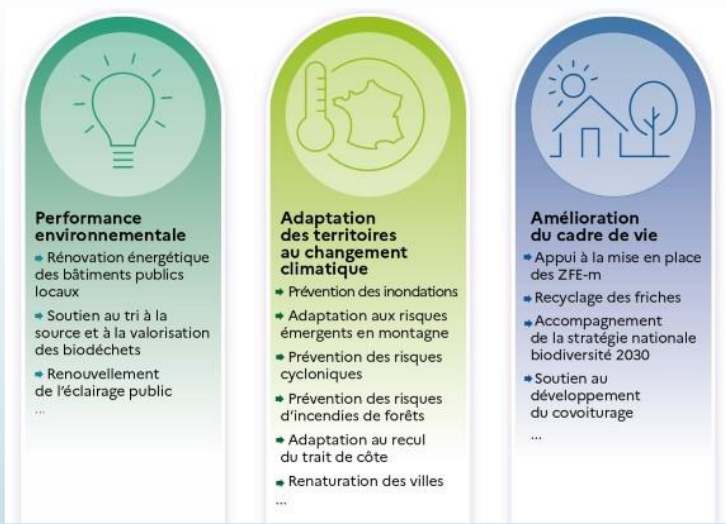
Performance environnementale

Rénovation énergétique des bâtiments publics locaux

Soutien au tri à la source et à la valorisation des biodéchets

Renouvellement de l'éclairage public

...

Adaptation des territoires au changement climatique

Prévention des inondations

Adaptation aux risques émergents en montagne

Prévention des risques cycloniques

Prévention des risques d'incendies de forêts

Adaptation au recul du trait de côte

Renaturation des villes

...

Amélioration du cadre de vie

Appui à la mise en place des ZFE-m

Recyclage des friches

Accompagnement de la stratégie nationale biodiversité 2030

Soutien au développement du covoiturage

...